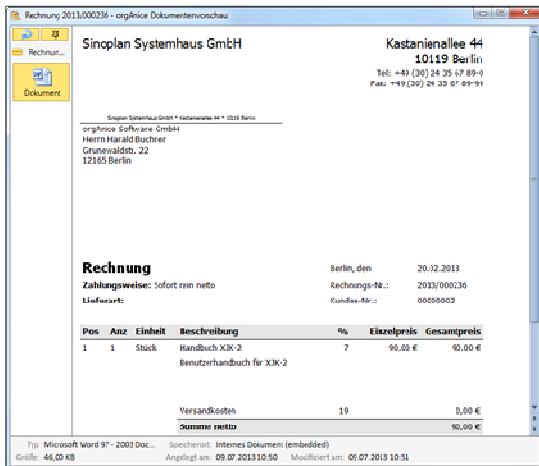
Rechnung 2013/000236 - orgAnice Dokumentenvorschau

Rechnun...

Dokument

Sinoplan Systemhaus GmbH

Kastanienallee 44
10119 Berlin
Tel: +49 (30) 24 35 67 89-0
Fax: +49 (30) 24 35 67 89-99

Sinoplan Systemhaus GmbH * Kastanienallee 44 * 10119 Berlin

orgAnice Software GmbH
Herrn Harald Buchner
Grunewaldstr. 22
12165 Berlin

Rechnung

Zahlungsweise: Sofort rein netto

Lieferart:

Berlin, den: 20.02.2013

Rechnungs-Nr.: 2013/000236

Kunden-Nr.: 00000002

| Pos | Anz | Einheit | Beschreibung | % | Einzelpreis | Gesamtpreis |
|---|---|---|---|---|---|---|
| 1 | 1 | Stück | Handbuch XJK-2 Benutzerhandbuch für XJK-2 | 7 | 40,00 € | 40,00 € |
| | | | Versandkosten | 19 | | 0,00 € |
| | | | Summe netto | | | 40,00 € |

Typ: Microsoft Word 97 - 2003 Doc... Speicherort: Internes Dokument (embedded)
Größe: 44,00 KB Angelegt am: 09.07.2013 10:50 Modifiziert am: 09.07.2013 10:51